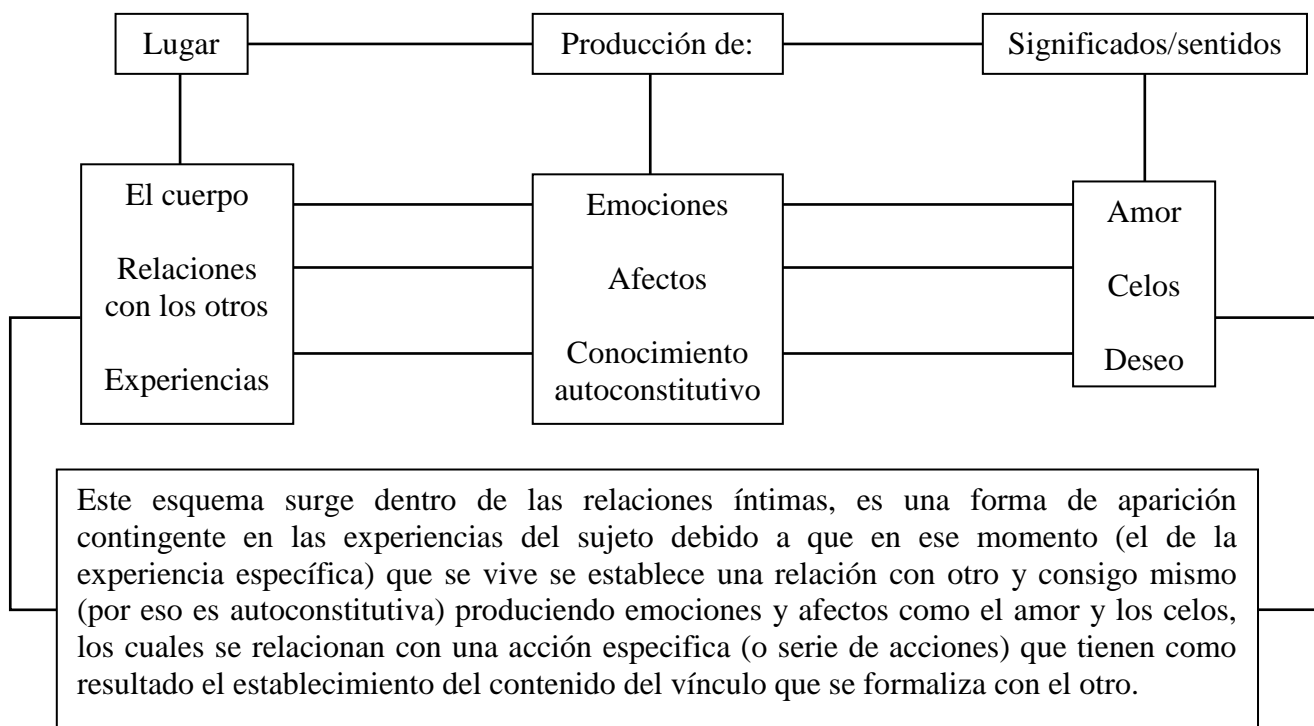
Lugar

Producción de:

Significados/sentidos

El cuerpo

Relaciones con los otros

Experiencias

Emociones

Afectos

Conocimiento autoconstitutivo

Amor

Celos

Deseo

Este esquema surge dentro de las relaciones íntimas, es una forma de aparición contingente en las experiencias del sujeto debido a que en ese momento (el de la experiencia específica) que se vive se establece una relación con otro y consigo mismo (por eso es autoconstitutiva) produciendo emociones y afectos como el amor y los celos, los cuales se relacionan con una acción especifica (o serie de acciones) que tienen como resultado el establecimiento del contenido del vínculo que se formaliza con el otro.